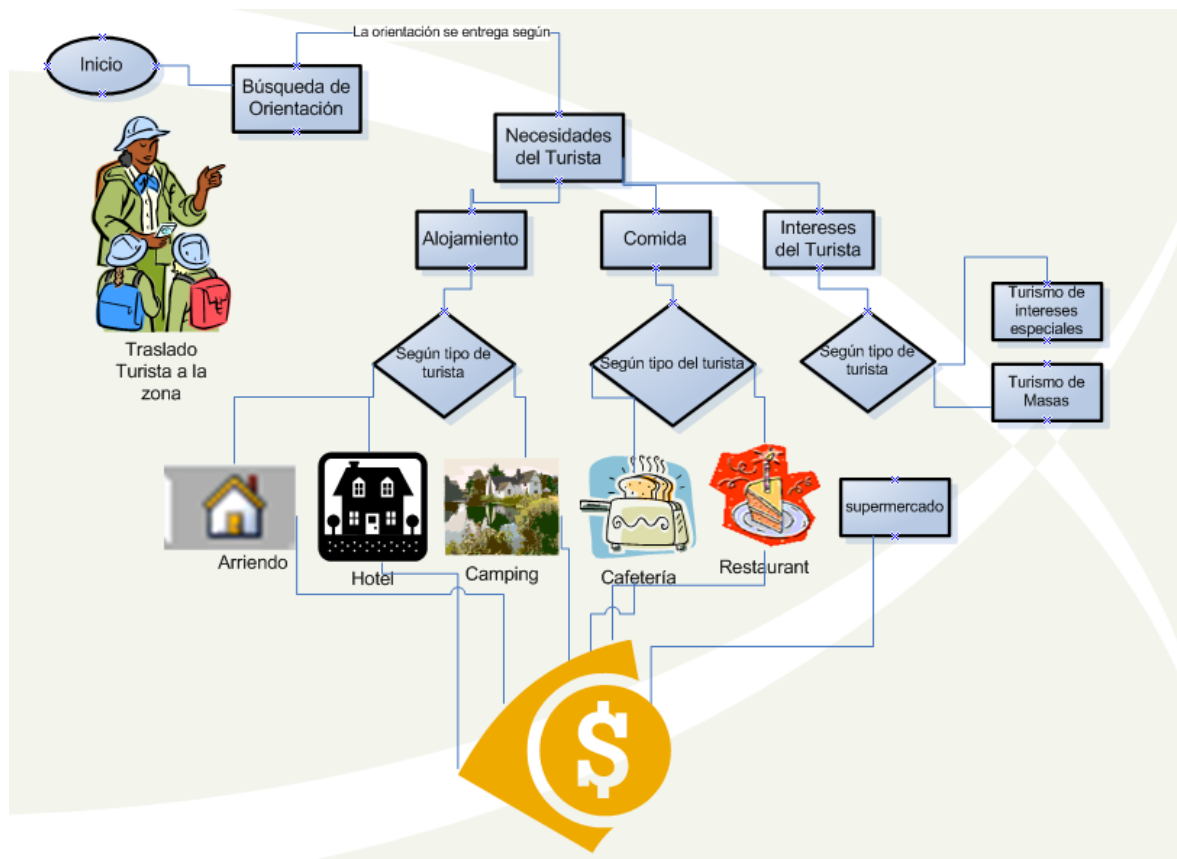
Inicio

Búsqueda de Orientación

La orientación se entrega según

Necesidades del Turista

Traslado Turista a la zona

Alojamiento

Comida

Intereses del Turista

Turismo de intereses especiales

Según tipo de turista

Según tipo del turista

Según tipo de turista

Turismo de Masas

Arriendo

Hotel

Camping

Cafetería

Restaurant

supermercado

$